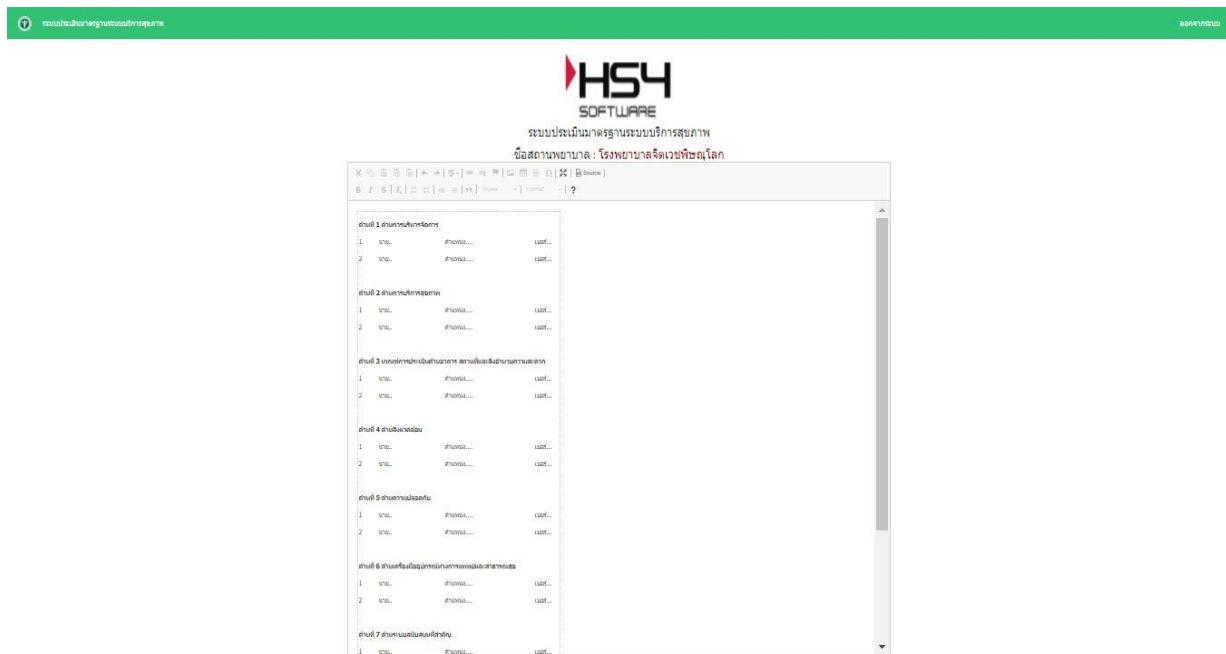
ระบบประเมินมาตรฐานระบบบริการสุขภาพ

ออกจากระบบ

HS4
SOFTWARE

ระบบประเมินมาตรฐานระบบบริการสุขภาพ

ชื่อสถานพยาบาล : โรงพยาบาลจิตเวชพิษณุโลก

Source

Styles Format ?

ด้านที่ 1 ด้านการบริหารจัดการ

1 นาย.. ตำแหน่ง.... เบอร์...

2 นาย.. ตำแหน่ง.... เบอร์...

ด้านที่ 2 ด้านการบริการสุขภาพ

1 นาย.. ตำแหน่ง.... เบอร์...

2 นาย.. ตำแหน่ง.... เบอร์...

ด้านที่ 3 เกณฑ์การประเมินด้านอาคาร สถานที่และสิ่งอำนวยความสะดวก

1 นาย.. ตำแหน่ง.... เบอร์...

2 นาย.. ตำแหน่ง.... เบอร์...

ด้านที่ 4 ด้านสิ่งแวดล้อม

1 นาย.. ตำแหน่ง.... เบอร์...

2 นาย.. ตำแหน่ง.... เบอร์...

ด้านที่ 5 ด้านความปลอดภัย

1 นาย.. ตำแหน่ง.... เบอร์...

2 นาย.. ตำแหน่ง.... เบอร์...

ด้านที่ 6 ด้านเครื่องมืออุปกรณ์ทางการแพทย์และสาธารณสุข

1 นาย.. ตำแหน่ง.... เบอร์...

2 นาย.. ตำแหน่ง.... เบอร์...

ด้านที่ 7 ด้านระบบสนับสนุนที่สำคัญ

1 นาย.. ตำแหน่ง.... เบอร์...